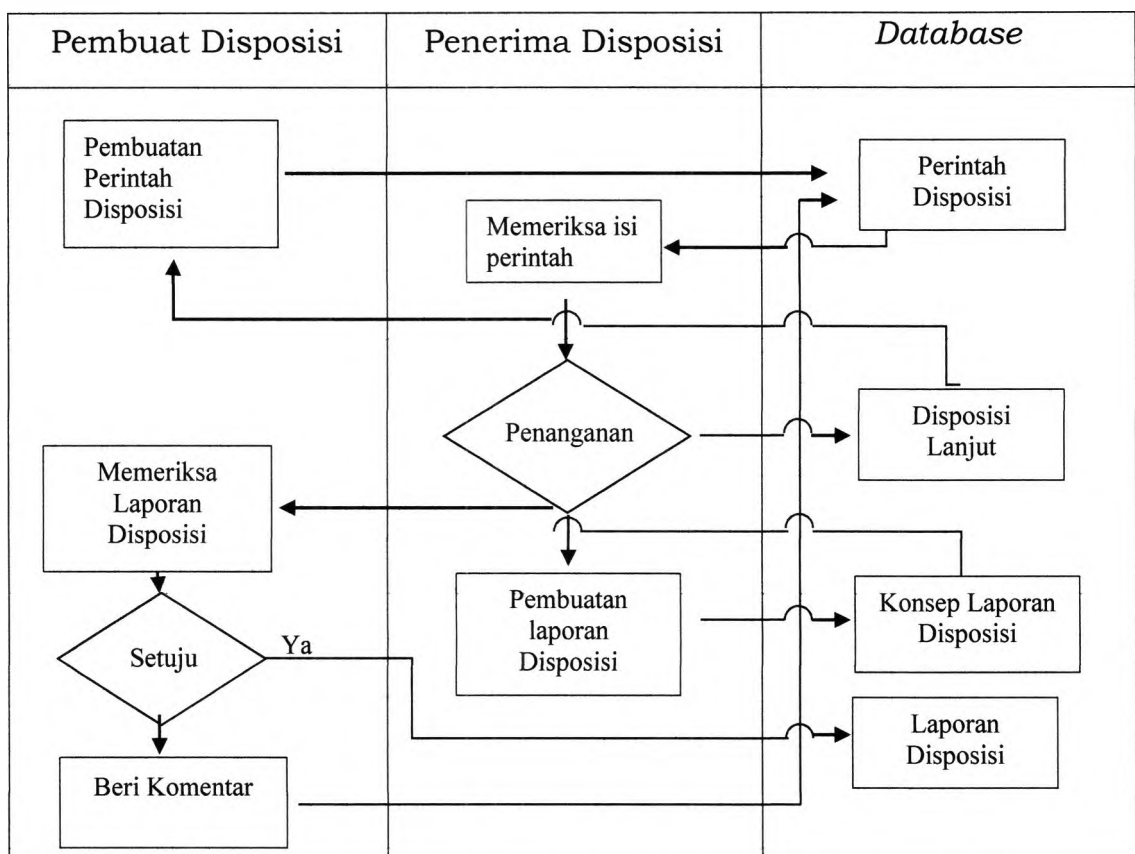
| Pembuat Disposisi | Penerima Disposisi | *Database* |
|---|---|---|

Pembuatan Perintah Disposisi

Perintah Disposisi

Memeriksa isi perintah

Penanganan

Disposisi Lanjut

Memeriksa Laporan Disposisi

Pembuatan laporan Disposisi

Konsep Laporan Disposisi

Setuju

Ya

Laporan Disposisi

Beri Komentar